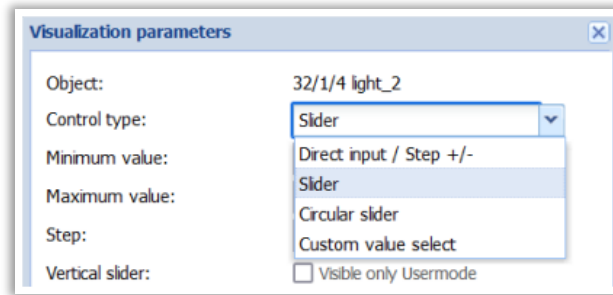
Visualization parameters

Object: 32/1/4 light_2

Control type: Slider

Minimum value:

Maximum value:

Step:

Vertical slider:

Direct input / Step +/-
Slider
Circular slider
Custom value select

Visible only Usermode